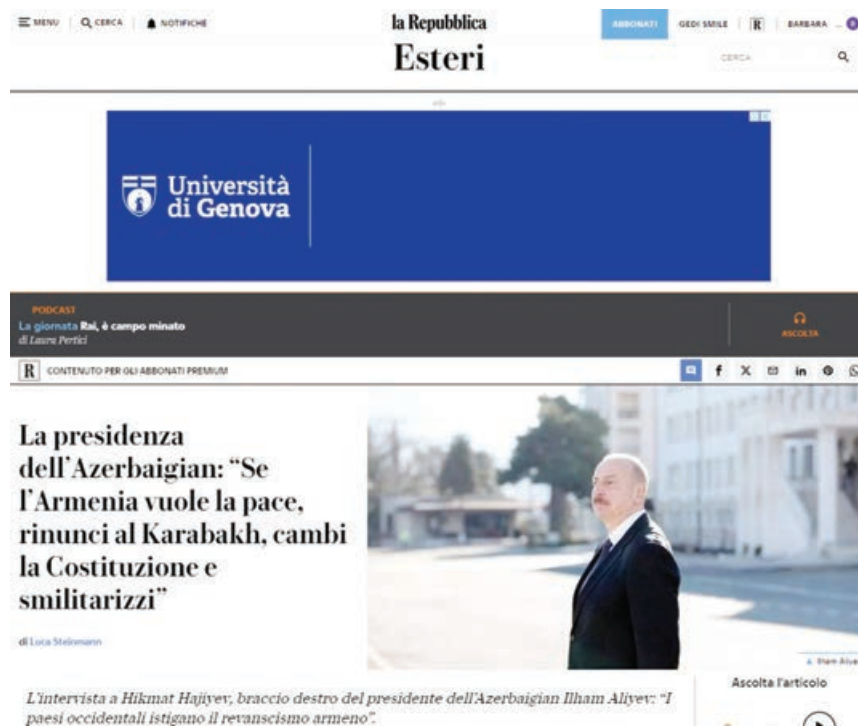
MENU CERCA NOTIFICHE

la Repubblica

Esteri

ABBONATI GEDI SMILE R BARBARA

CERCA

Università di Genova

PODCAST
La giornata Rai, è campo minato
di Laura Pertici

ASCOLTA

R CONTENUTO PER GLI ABBONATI PREMIUM

La presidenza dell'Azerbaigian: "Se l'Armenia vuole la pace, rinunci al Karabakh, cambi la Costituzione e smilitarizzi"

di Luca Steinmann

L'intervista a Hikmat Hajiyev, braccio destro del presidente dell'Azerbaigian Ilham Aliyev: "I paesi occidentali istigano il revanscismo armeno".

Ascolta l'articolo